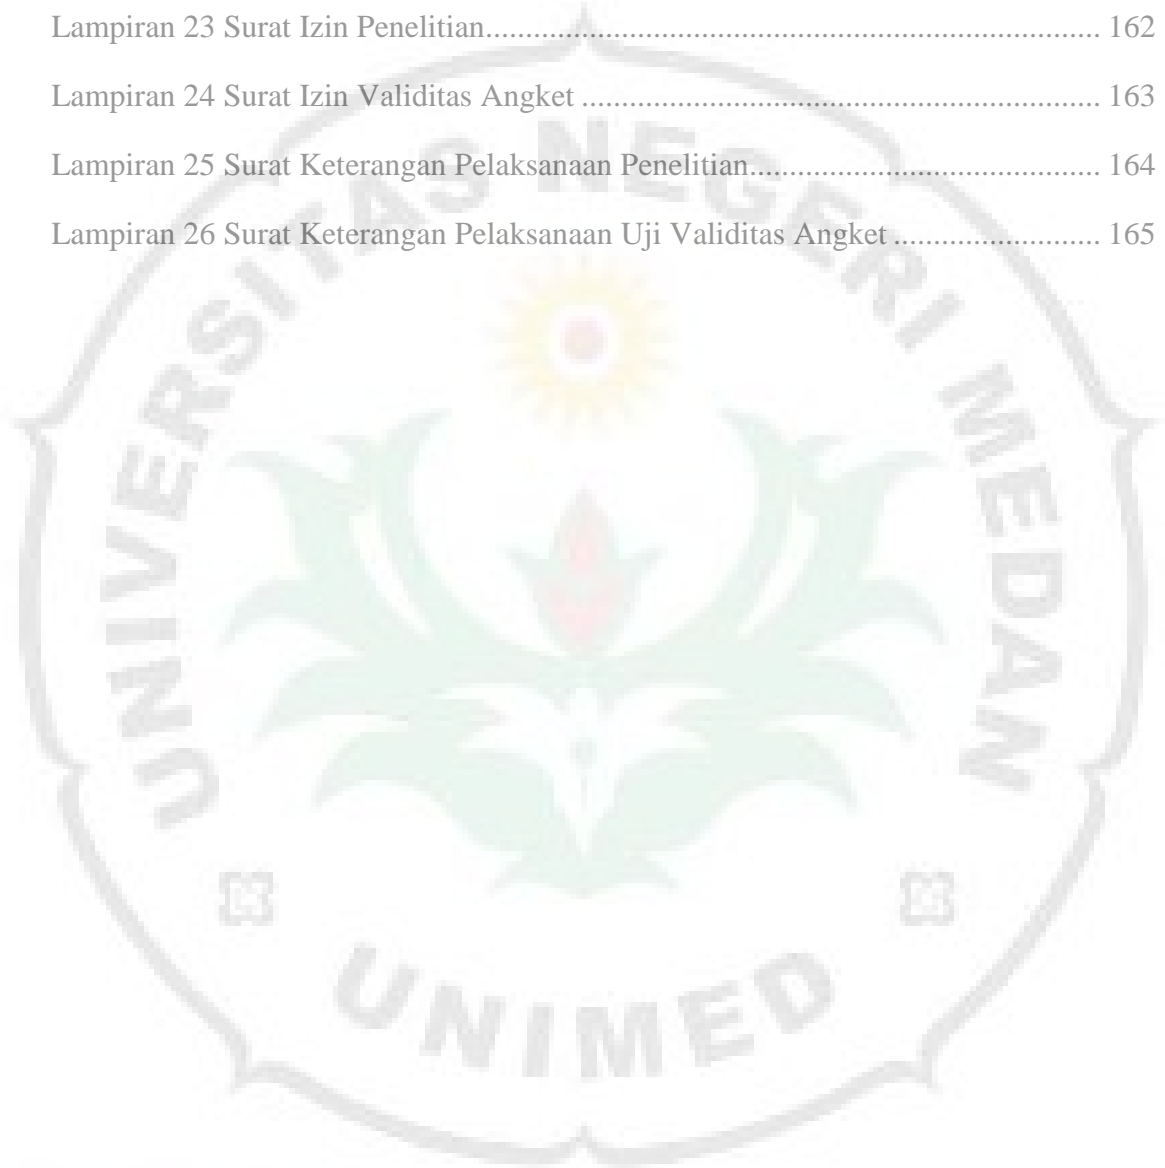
Lampiran 23 Surat Izin Penelitian........................................................................ 162

Lampiran 24 Surat Izin Validitas Angket ............................................................. 163

Lampiran 25 Surat Keterangan Pelaksanaan Penelitian........................................ 164

Lampiran 26 Surat Keterangan Pelaksanaan Uji Validitas Angket ........................ 165

UNIVERSITAS NEGERI MEDAN

UNIMED